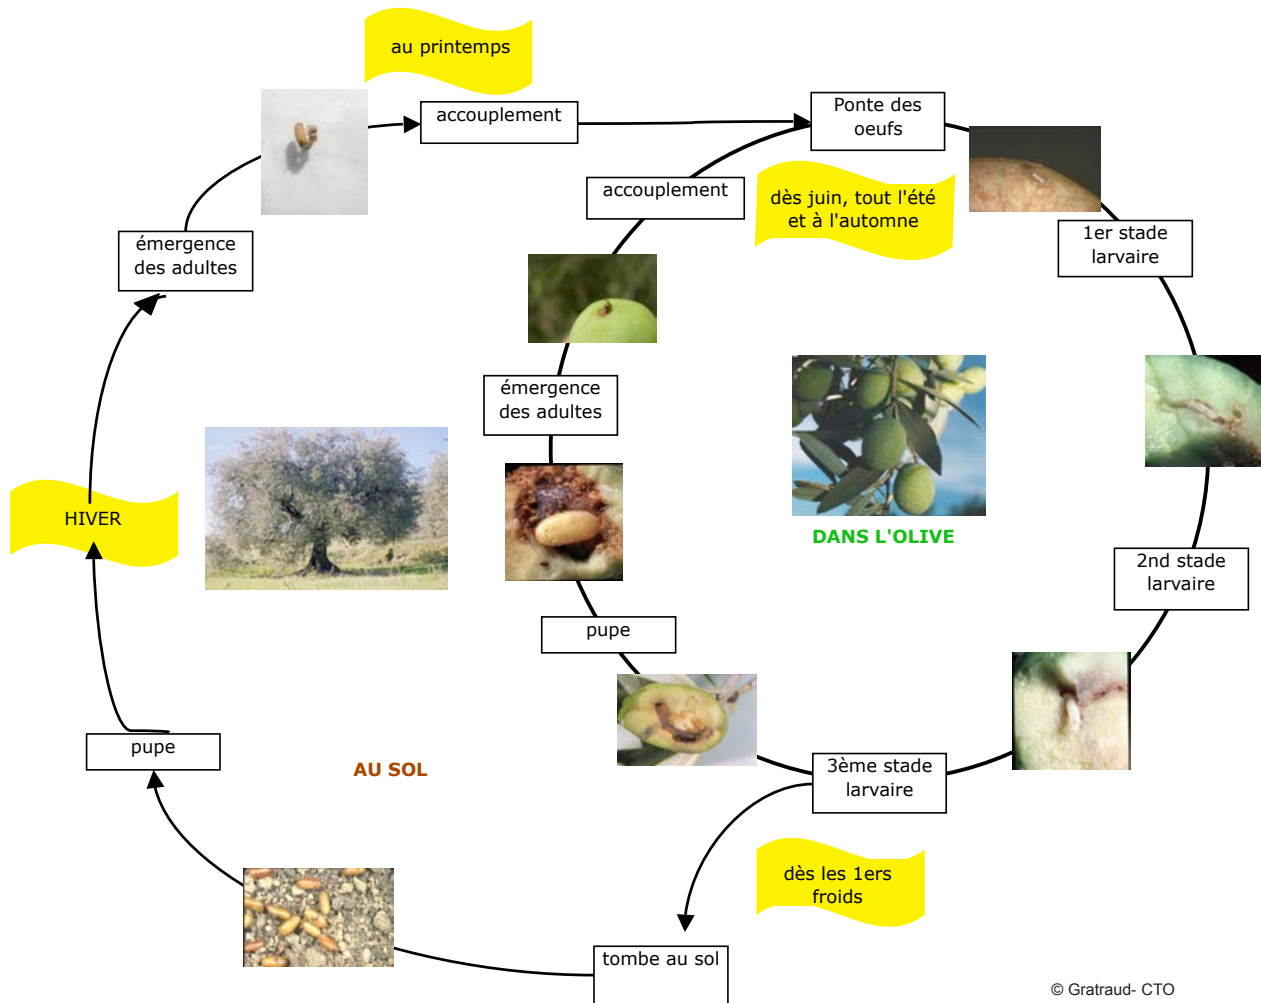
au printemps

accouplement

Ponte des oeufs

accouplement

dès juin, tout l'été et à l'automne

1er stade larvaire

émergence des adultes

émergence des adultes

DANS L'OLIVE

HIVER

2nd stade larvaire

pupe

pupe

3ème stade larvaire

AU SOL

dès les 1ers froids

tombe au sol

© Gratraud- CTO